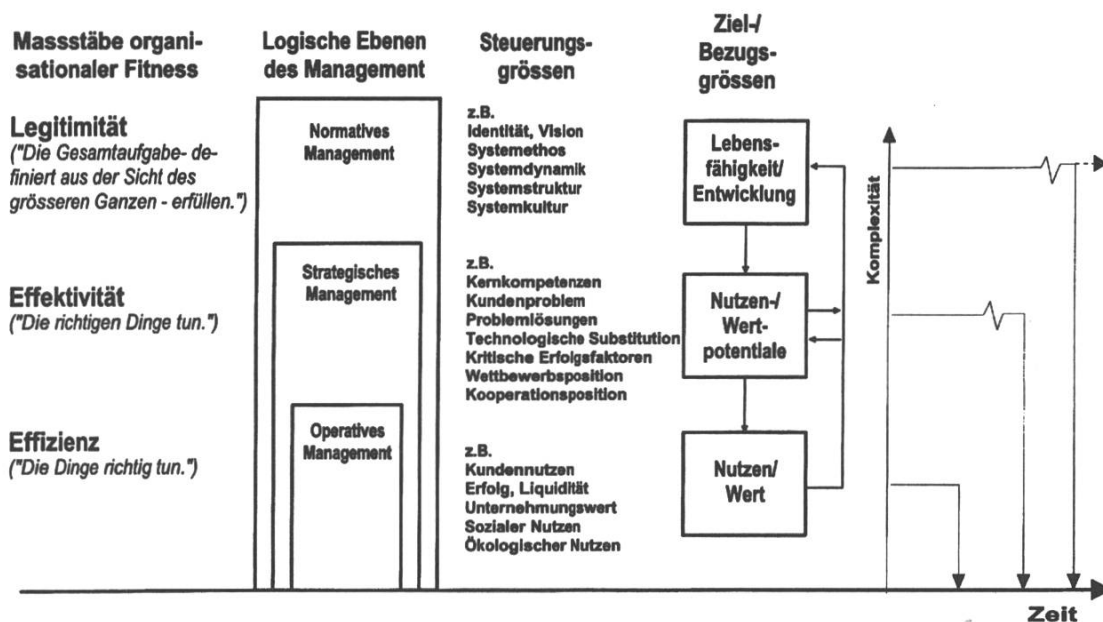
Massstäbe organisationaler Fitness

Logische Ebenen des Management

Steuerungsgrössen

Ziel-/ Bezugsgrössen

Legitimität
("Die Gesamtaufgabe- definiert aus der Sicht des grösseren Ganzen - erfüllen.")

Normatives Management

z.B.
Identität, Vision
Systemethos
Systemdynamik
Systemstruktur
Systemkultur

Lebensfähigkeit/ Entwicklung

Komplexität

Effektivität
("Die richtigen Dinge tun.")

Strategisches Management

z.B.
Kernkompetenzen
Kundenproblem
Problemlösungen
Technologische Substitution
Kritische Erfolgsfaktoren
Wettbewerbsposition
Kooperationsposition

Nutzen-/ Wertpotentiale

Effizienz
("Die Dinge richtig tun.")

Operatives Management

z.B.
Kundennutzen
Erfolg, Liquidität
Unternehmungswert
Sozialer Nutzen
Ökologischer Nutzen

Nutzen/ Wert

Zeit